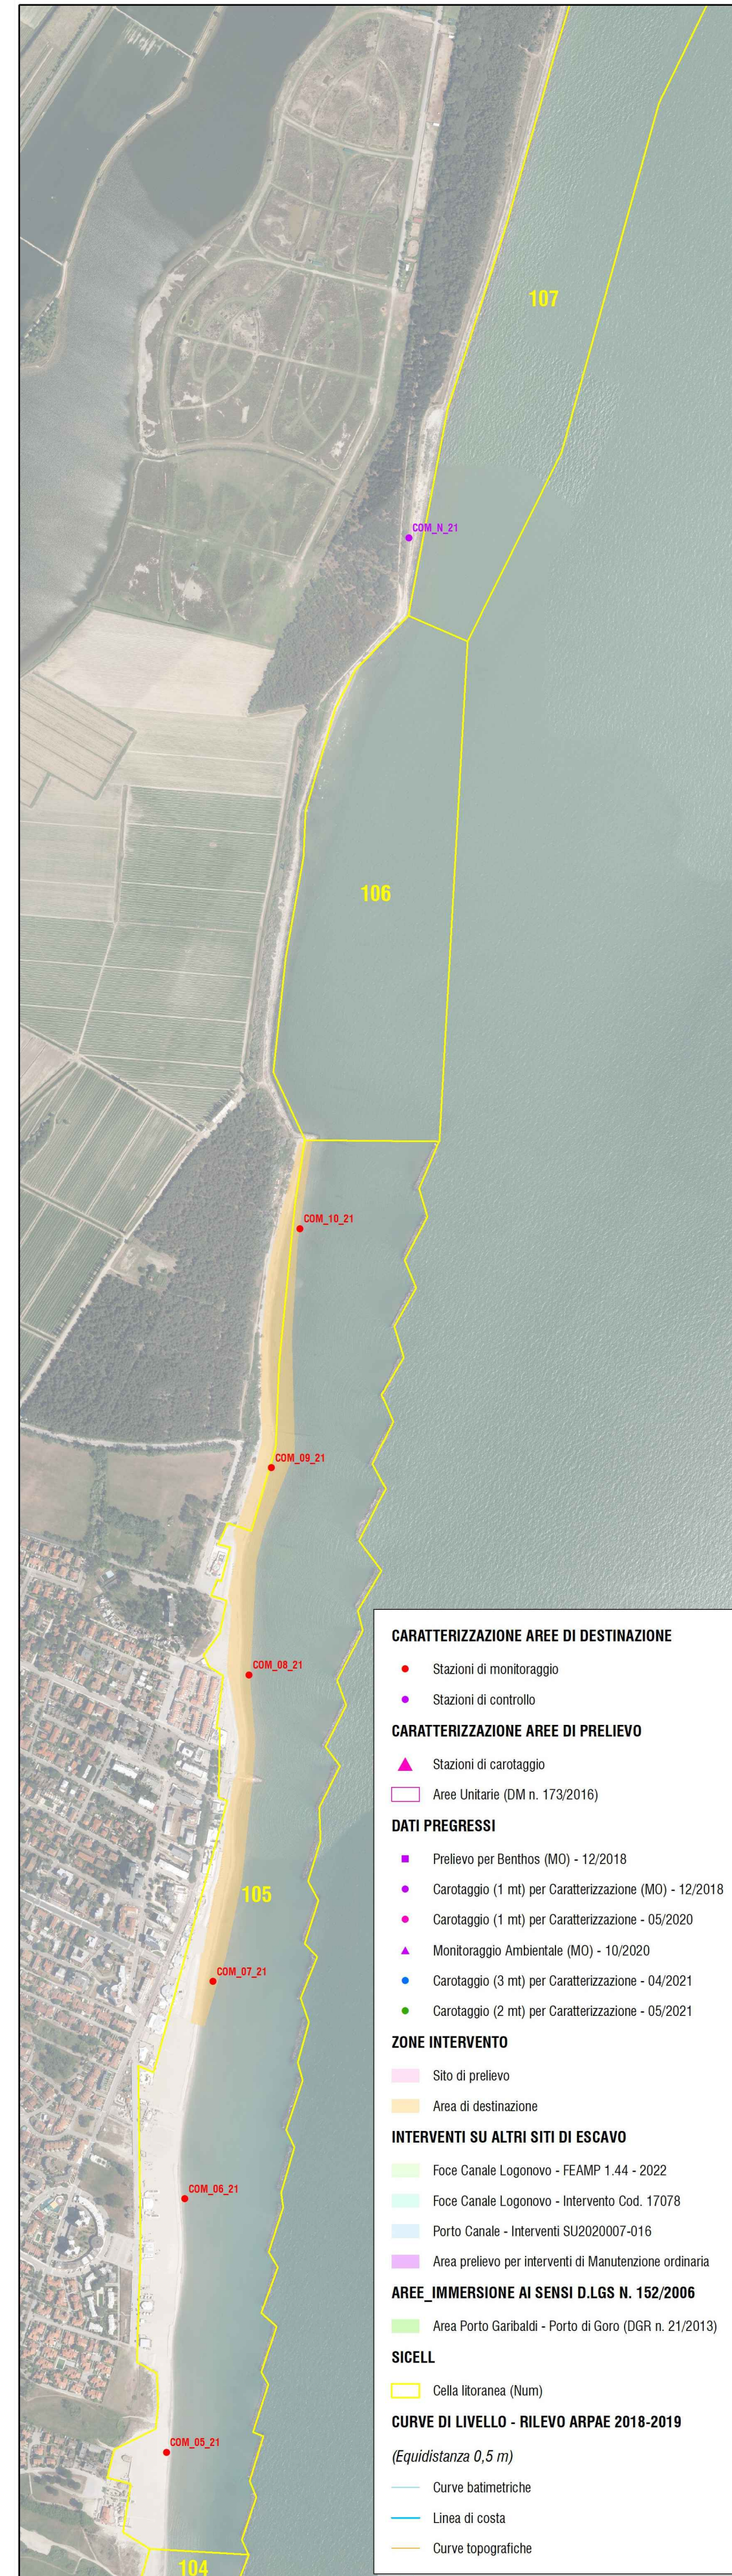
107

COM_N_21

106

COM_10_21

COM_09_21

COM_08_21

105

COM_07_21

COM_06_21

COM_05_21

104

CARATTERIZZAZIONE AREE DI DESTINAZIONE

Stazioni di monitoraggio

Stazioni di controllo

CARATTERIZZAZIONE AREE DI PRELIEVO

Stazioni di carotaggio

Aree Unitarie (DM n. 173/2016)

DATI PREGRESSI

Prelievo per Benthos (MO) - 12/2018

Carotaggio (1 mt) per Caratterizzazione (MO) - 12/2018

Carotaggio (1 mt) per Caratterizzazione - 05/2020

Monitoraggio Ambientale (MO) - 10/2020

Carotaggio (3 mt) per Caratterizzazione - 04/2021

Carotaggio (2 mt) per Caratterizzazione - 05/2021

ZONE INTERVENTO

Sito di prelievo

Area di destinazione

INTERVENTI SU ALTRI SITI DI ESCAVO

Foce Canale Logonovo - FEAMP 1.44 - 2022

Foce Canale Logonovo - Intervento Cod. 17078

Porto Canale - Interventi SU2020007-016

Area prelievo per interventi di Manutenzione ordinaria

AREE_IMMERSIONE AI SENSI D.LGS N. 152/2006

Area Porto Garibaldi - Porto di Goro (DGR n. 21/2013)

SICELL

Cella litoranea (Num)

CURVE DI LIVELLO - RILEVO ARPAE 2018-2019

(Equidistanza 0,5 m)

Curve batimetriche

Linea di costa

Curve topografiche